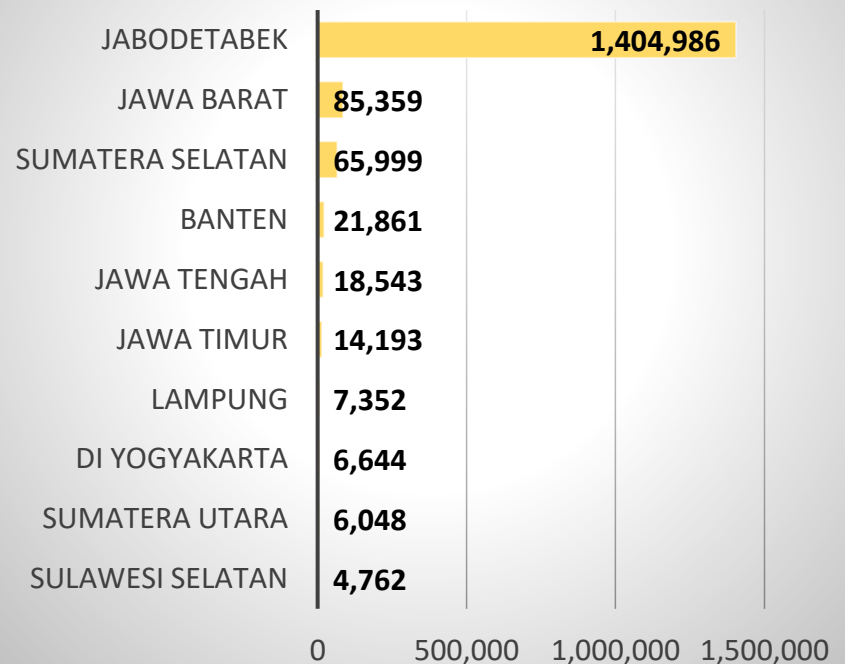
| | |
|---|---|
| JABODETABEK | 1,404,986 |
| JAWA BARAT | 85,359 |
| SUMATERA SELATAN | 65,999 |
| BANTEN | 21,861 |
| JAWA TENGAH | 18,543 |
| JAWA TIMUR | 14,193 |
| LAMPUNG | 7,352 |
| DI YOGYAKARTA | 6,644 |
| SUMATERA UTARA | 6,048 |
| SULAWESI SELATAN | 4,762 |

0 500,000 1,000,000 1,500,000